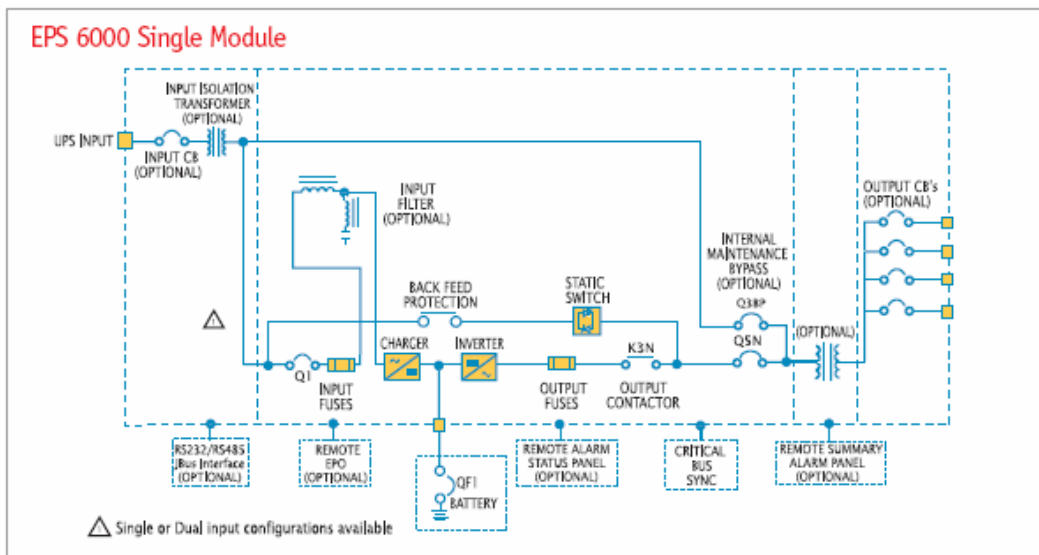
EPS 6000 Single Module

INPUT ISOLATION TRANSFORMER (OPTIONAL)

UPS INPUT

INPUT CB (OPTIONAL)

INPUT FILTER (OPTIONAL)

BACK FEED PROTECTION

STATIC SWITCH

INTERNAL MAINTENANCE BYPASS (OPTIONAL)

Q3BP

OUTPUT CB's (OPTIONAL)

Q5N

(OPTIONAL)

CHARGER

INVERTER

K3N

Q1

INPUT FUSES

OUTPUT FUSES

OUTPUT CONTACTOR

RS232/RS485 JBus Interface (OPTIONAL)

REMOTE EPO (OPTIONAL)

QF1

BATTERY

REMOTE ALARM STATUS PANEL (OPTIONAL)

CRITICAL BUS SYNC

REMOTE SUMMARY ALARM PANEL (OPTIONAL)

Single or Dual input configurations available